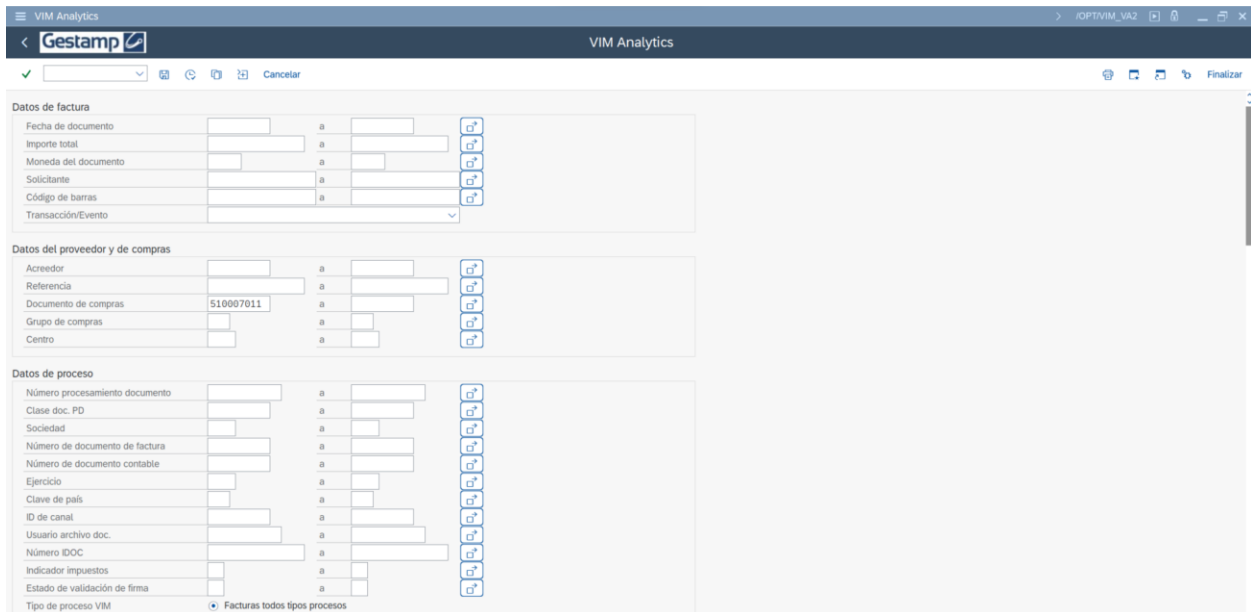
VIM Analytics
/OPT/VIM_VA2

Gestamp

VIM Analytics

Cancelar

Finalizar

Datos de factura

Fecha de documento a
Importe total a
Moneda del documento a
Solicitante a
Código de barras a
Transacción/Evento

Datos del proveedor y de compras

Acreedor a
Referencia a
Documento de compras 510007011 a
Grupo de compras a
Centro a

Datos de proceso

Número procesamiento documento a
Clase doc. PD a
Sociedad a
Número de documento de factura a
Número de documento contable a
Ejercicio a
Clave de país a
ID de canal a
Usuario archivo doc. a
Número IDOC a
Indicador impuestos a
Estado de validación de firma a
Tipo de proceso VIM Facturas todos tipos procesos